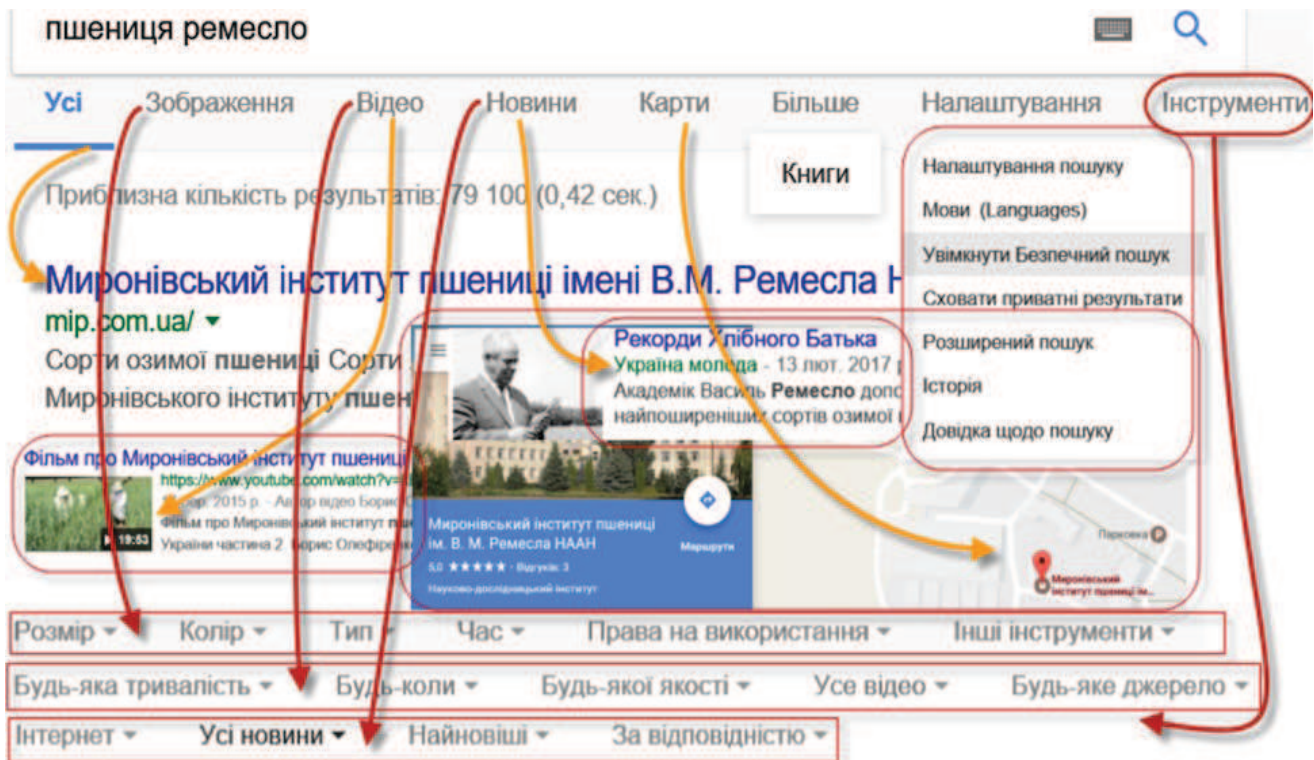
пшениця ремесло

Усі Зображення Відео Новини Карти Більше Налаштування Інструменти

Книги

Налаштування пошуку
Мови (Languages)
Увімкнути Безпечний пошук
Сховати приватні результати
Розширений пошук
Історія
Довідка щодо пошуку

Приблизна кількість результатів: 79 100 (0,42 сек.)

Миронівський інститут пшениці імені В.М. Ремесла Н
mip.com.ua/ ▾
Сорти озимої **пшениці** Сорти
Миронівського інституту **пшен**

Рекорди Хлібного Батька
Україна молода - 13 лют. 2017 р
Академік Василь **Ремесло** доп
найпоширеніших сортів озимої

Фільм про Миронівський інститут пшениці
https://www.youtube.com/watch?v=
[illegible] 2015 р. - Автор відео Борис
Фільм про Миронівський інститут пш
України частина 2 Борис Олефіренко
19:53

Миронівський інститут пшениці ім. В. М. Ремесла НААН
5,0 ★★★★★ · Відгуків: 3
Науково-дослідницький інститут
Маршрути

Парковка
Миронівський інститут пшениці ім...

Розмір ▾ Колір ▾ Тип ▾ Час ▾ Права на використання ▾ Інші інструменти ▾

Будь-яка тривалість ▾ Будь-коли ▾ Будь-якої якості ▾ Усе відео ▾ Будь-яке джерело ▾

Інтернет ▾ Усі новини ▾ Найновіші ▾ За відповідністю ▾